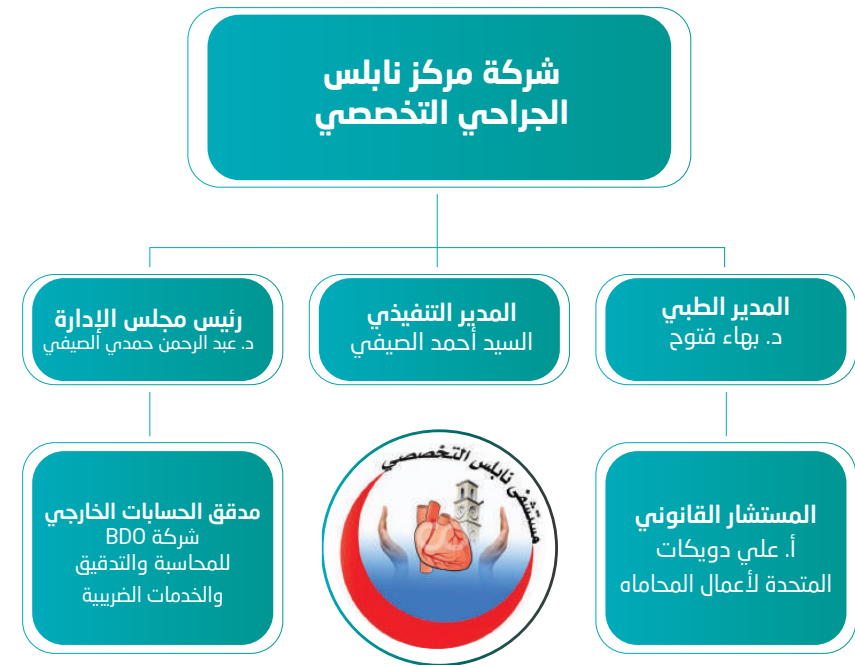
شركة مركز نابلس
الجراحي التخصصي

المدير الطبي
د. بهاء فتوح

المدير التنفيذي
السيد أحمد الصيفي

رئيس مجلس الإدارة
د. عبد الرحمن حمدي الصيفي

المستشار القانوني
أ. علي دويكات
المتحدة لأعمال المحاماه

مستشفى نابلس التخصصي

مدقق الحسابات الخارجي
شركة BDO
للمحاسبة والتدقيق
والخدمات الضريبية